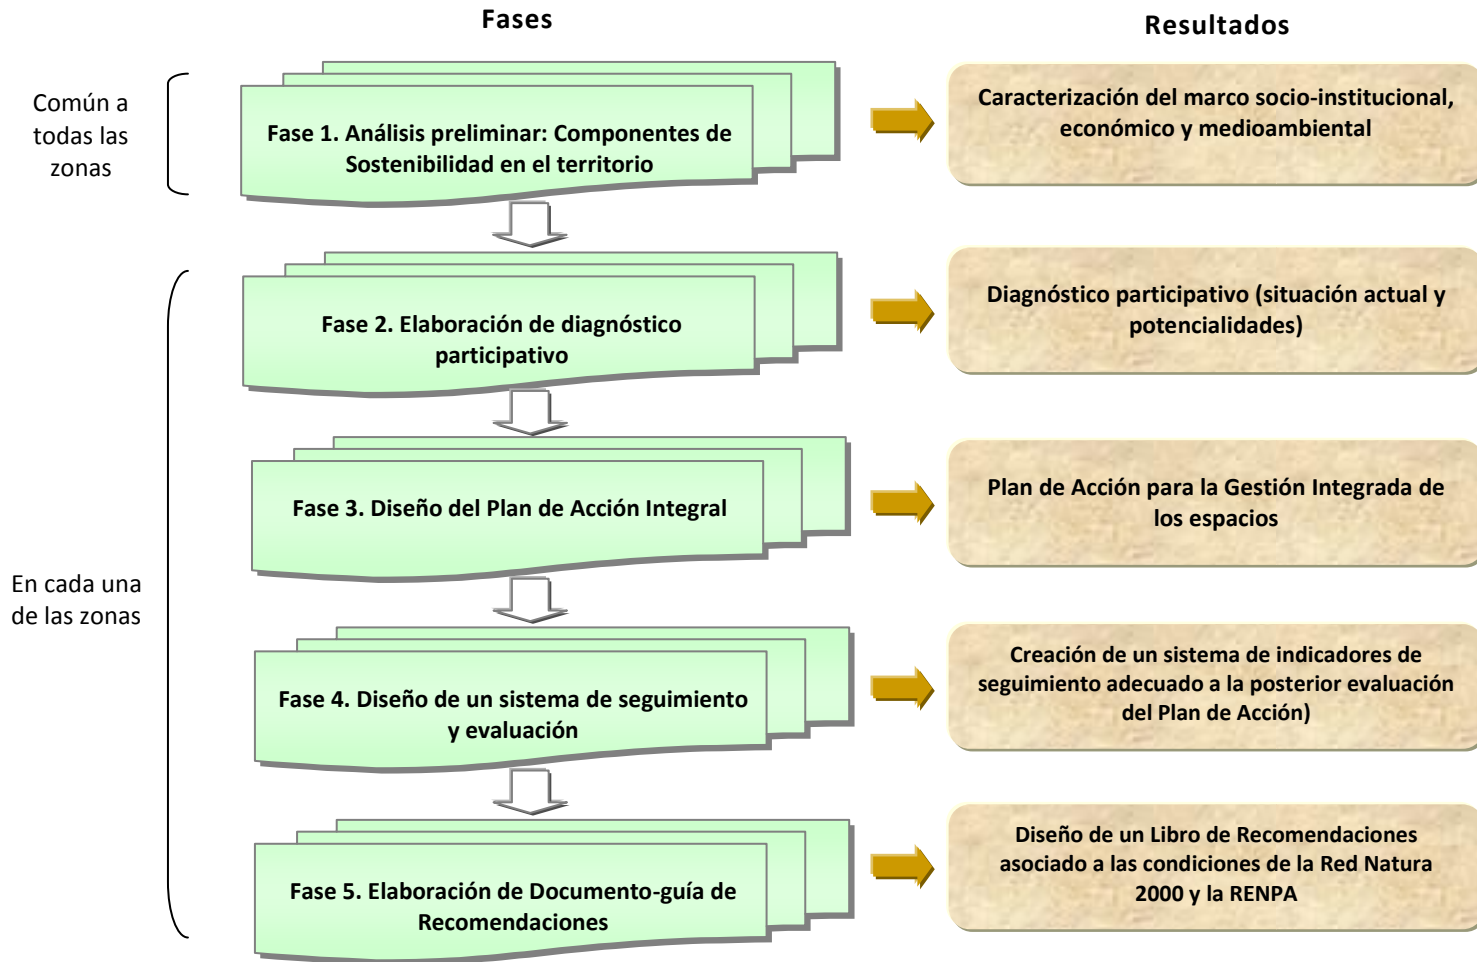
Fases

Resultados

Común a todas las zonas

Fase 1. Análisis preliminar: Componentes de Sostenibilidad en el territorio

Caracterización del marco socio-institucional, económico y medioambiental

En cada una de las zonas

Fase 2. Elaboración de diagnóstico participativo

Diagnóstico participativo (situación actual y potencialidades)

Fase 3. Diseño del Plan de Acción Integral

Plan de Acción para la Gestión Integrada de los espacios

Fase 4. Diseño de un sistema de seguimiento y evaluación

Creación de un sistema de indicadores de seguimiento adecuado a la posterior evaluación del Plan de Acción)

Fase 5. Elaboración de Documento-guía de Recomendaciones

Diseño de un Libro de Recomendaciones asociado a las condiciones de la Red Natura 2000 y la RENPA